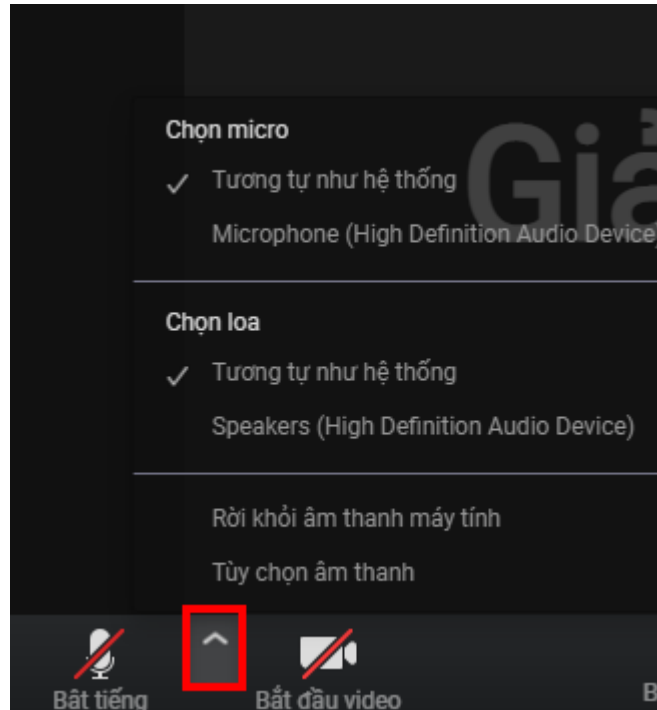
Chọn micro

✓ Tương tự như hệ thống

Microphone (High Definition Audio Device)

Chọn loa

✓ Tương tự như hệ thống

Speakers (High Definition Audio Device)

Rời khỏi âm thanh máy tính

Tùy chọn âm thanh

Giả

Bật tiếng

Bắt đầu video

B